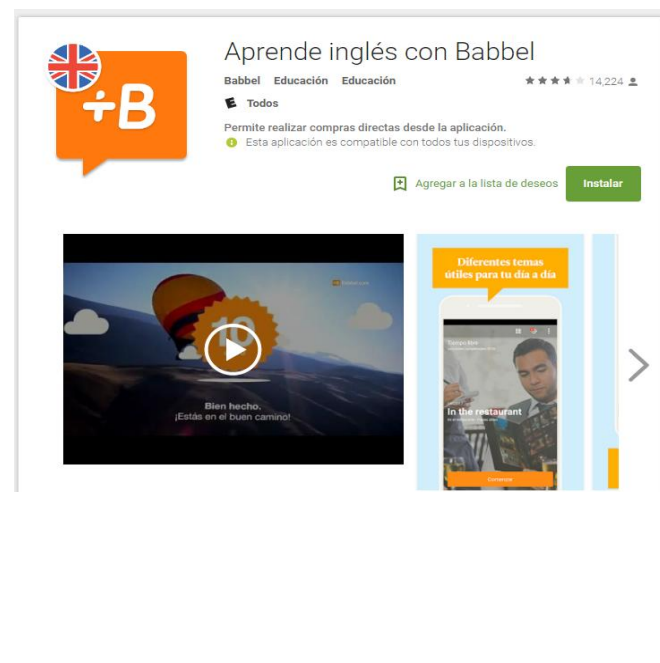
+B

Aprende inglés con Babbel

Babbel Educación Educación

14,224

E Todos

Permite realizar compras directas desde la aplicación.

Esta aplicación es compatible con todos tus dispositivos.

Agregar a la lista de deseos

Instalar

10

Bien hecho.
¡Estás en el buen camino!

Diferentes temas útiles para tu día a día

Tiempo libre

In the restaurant

Comenzar